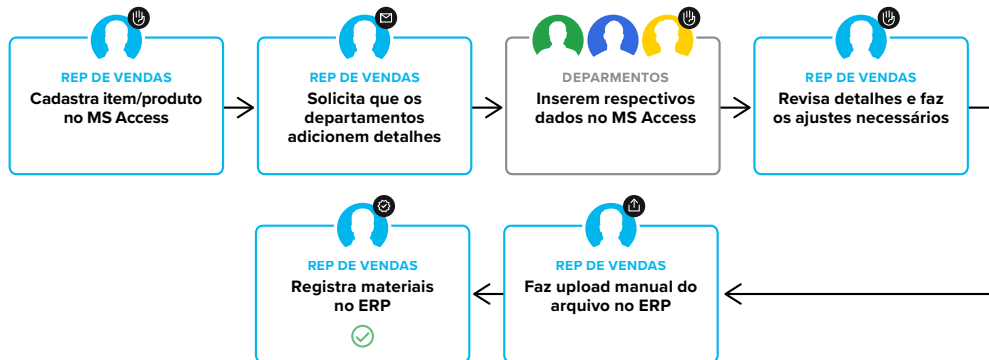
REP DE VENDAS
Cadastra item/produto no MS Access

REP DE VENDAS
Solicita que os departamentos adicionem detalhes

DEPARMENTOS
Inserem respectivos dados no MS Access

REP DE VENDAS
Revisa detalhes e faz os ajustes necessários

REP DE VENDAS
Faz upload manual do arquivo no ERP

REP DE VENDAS
Registra materiais no ERP